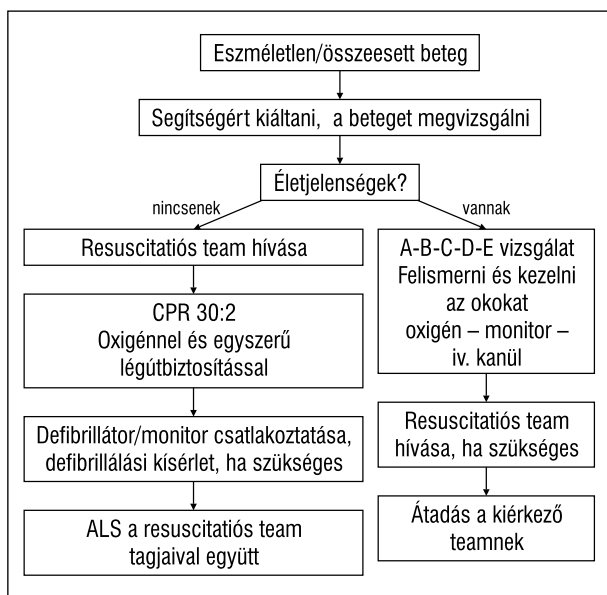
Eszméletlen/összeesett beteg

Segítségért kiáltani, a beteget megvizsgálni

Életjelenségek?

nincsenek

vannak

Resuscitatiós team hívása

CPR 30:2
Oxigénnel és egyszerű légútbiztosítással

Defibrillátor/monitor csatlakoztatása, defibrillálási kísérlet, ha szükséges

ALS a resuscitatiós team tagjaival együtt

A-B-C-D-E vizsgálat
Felismerni és kezelni az okokat
oxigén – monitor – iv. kanül

Resuscitatiós team hívása, ha szükséges

Átadás a kiérkező teamnek